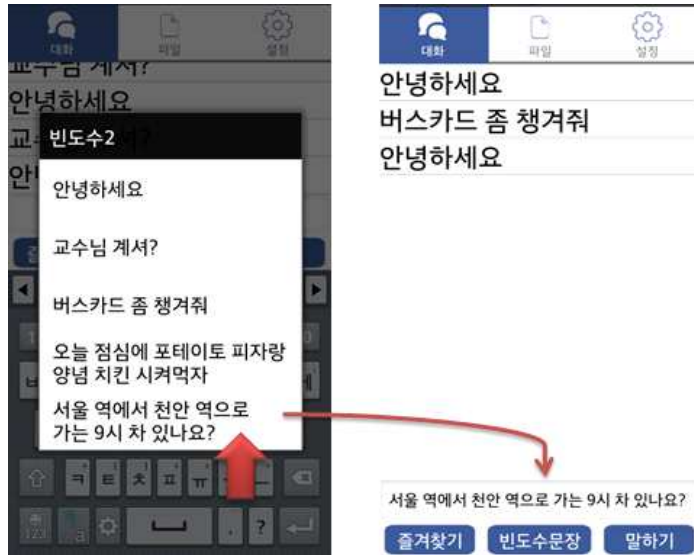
대화 파일 설정

교수님 계셔?

안녕하세요

빈도수2

안녕하세요

교수님 계셔?

버스카드 좀 챙겨줘

오늘 점심에 포테이토 피자랑 양념 치킨 시켜먹자

서울 역에서 천안 역으로 가는 9시 차 있나요?

대화 파일 설정

안녕하세요

버스카드 좀 챙겨줘

안녕하세요

서울 역에서 천안 역으로 가는 9시 차 있나요?

즐겨찾기 빈도수문장 말하기